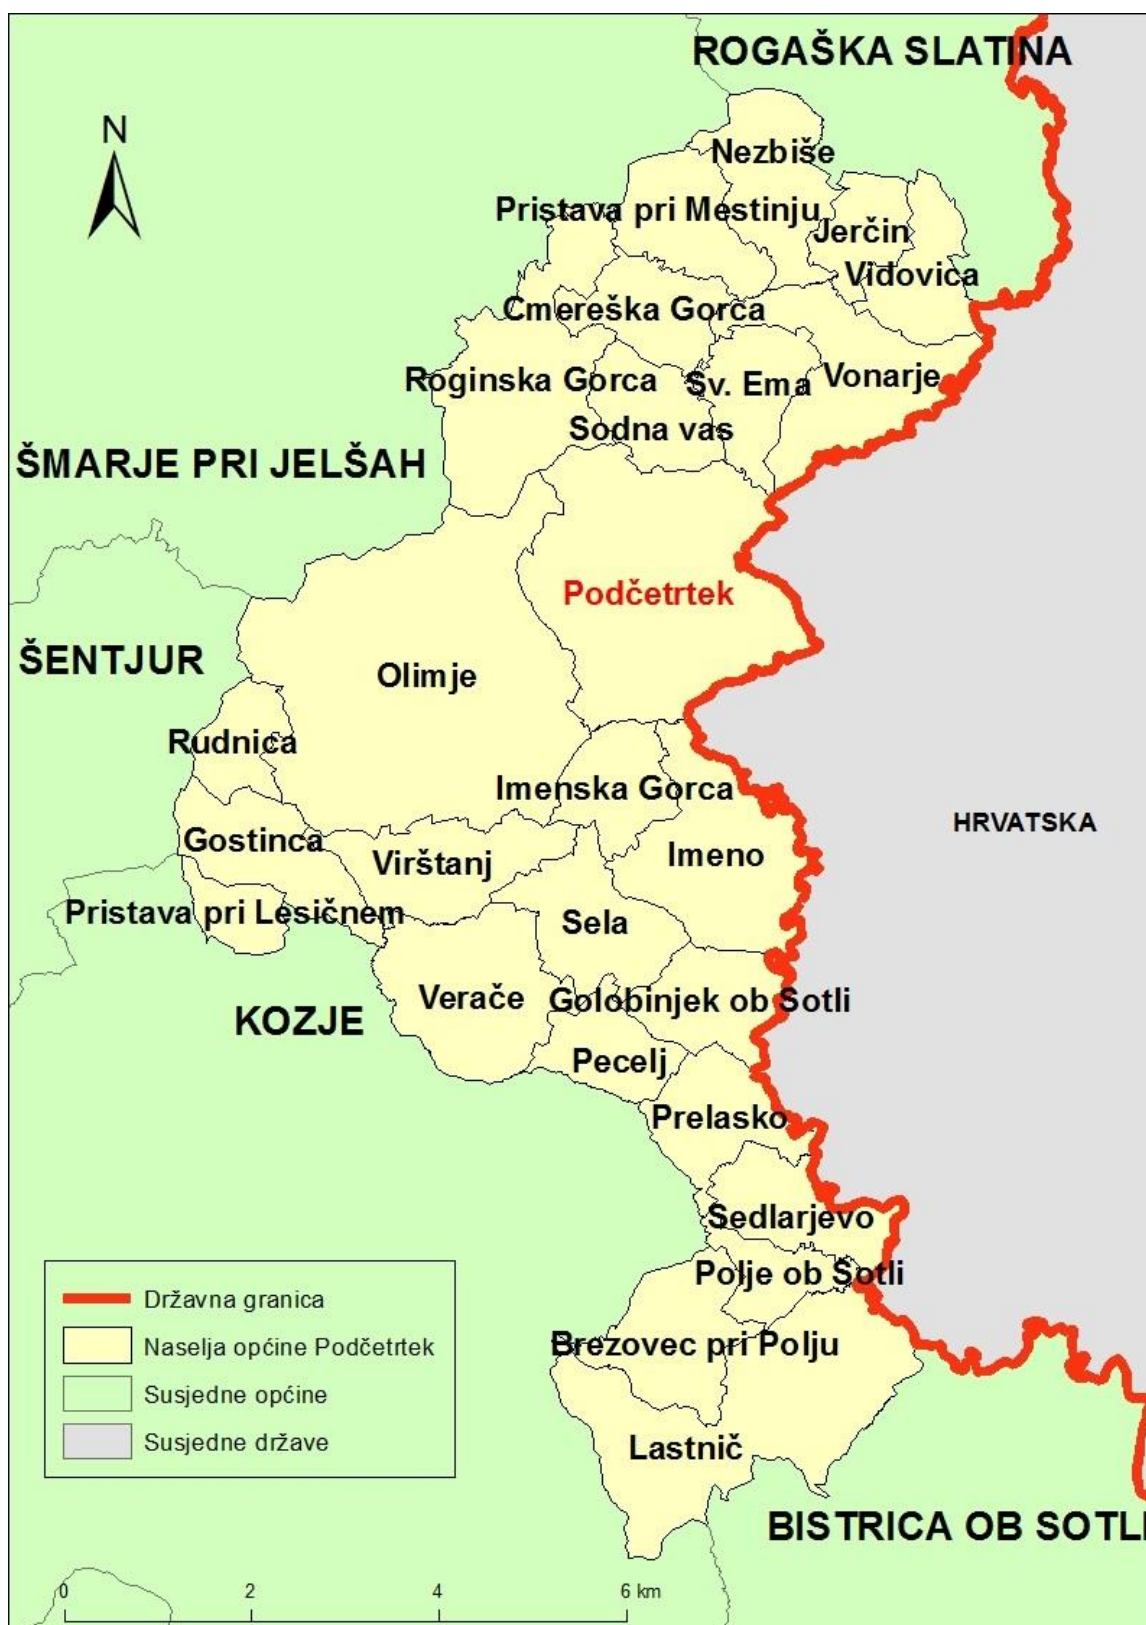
ROGAŠKA SLATINA

N

Nezbiše
Pristava pri Mestinju
Jerčin
Vidovica
Cmereška Gorca
Roginska Gorca
Sv. Ema
Vonarje
Sodna vas

ŠMARJE PRI JELŠAH

Podčetrtek

ŠENTJUR

Olimje
Rudnica
Imenska Gorca
Gostinca
Virštanj
Imeno
Pristava pri Lesičnem
Sela

HRVATSKA

Verače
Golobinjek ob Sotli

KOZJE

Pecelj
Prelasko
Sedlarjevo
Polje ob Sotli
Brezovec pri Polju
Lastnič

BISTRICA OB SOTLI

Državna granica
Naselja općine Podčetrtek
Susjedne općine
Susjedne države

0 2 4 6 km